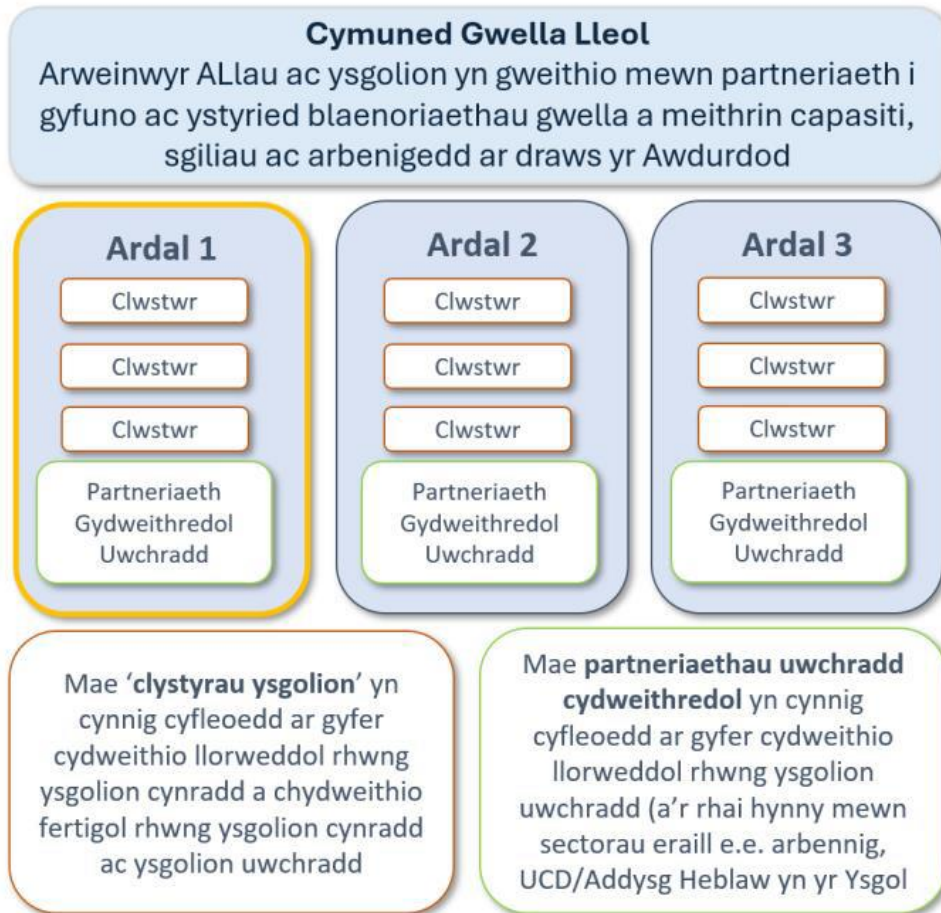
**Cymuned Gwella Lleol**
Arweinwyr ALlau ac ysgolion yn gweithio mewn partneriaeth i gyfuno ac ystyried blaenoriaethau gwella a meithrin capasiti, sgiliau ac arbenigedd ar draws yr Awdurdod

**Ardal 1**
Clwstwr
Clwstwr
Clwstwr
Partneriaeth Gydweithredol Uwchradd

**Ardal 2**
Clwstwr
Clwstwr
Clwstwr
Partneriaeth Gydweithredol Uwchradd

**Ardal 3**
Clwstwr
Clwstwr
Clwstwr
Partneriaeth Gydweithredol Uwchradd

Mae '**clystyrau ysgolion**' yn cynnig cyfleoedd ar gyfer cydweithio llorweddol rhwng ysgolion cynradd a chydweithio fertigol rhwng ysgolion cynradd ac ysgolion uwchradd

Mae **partneriaethau uwchradd cydweithredol** yn cynnig cyfleoedd ar gyfer cydweithio llorweddol rhwng ysgolion uwchradd (a'r rhai hynny mewn sectorau eraill e.e. arbennig, UCD/Addysg Heblaw yn yr Ysgol